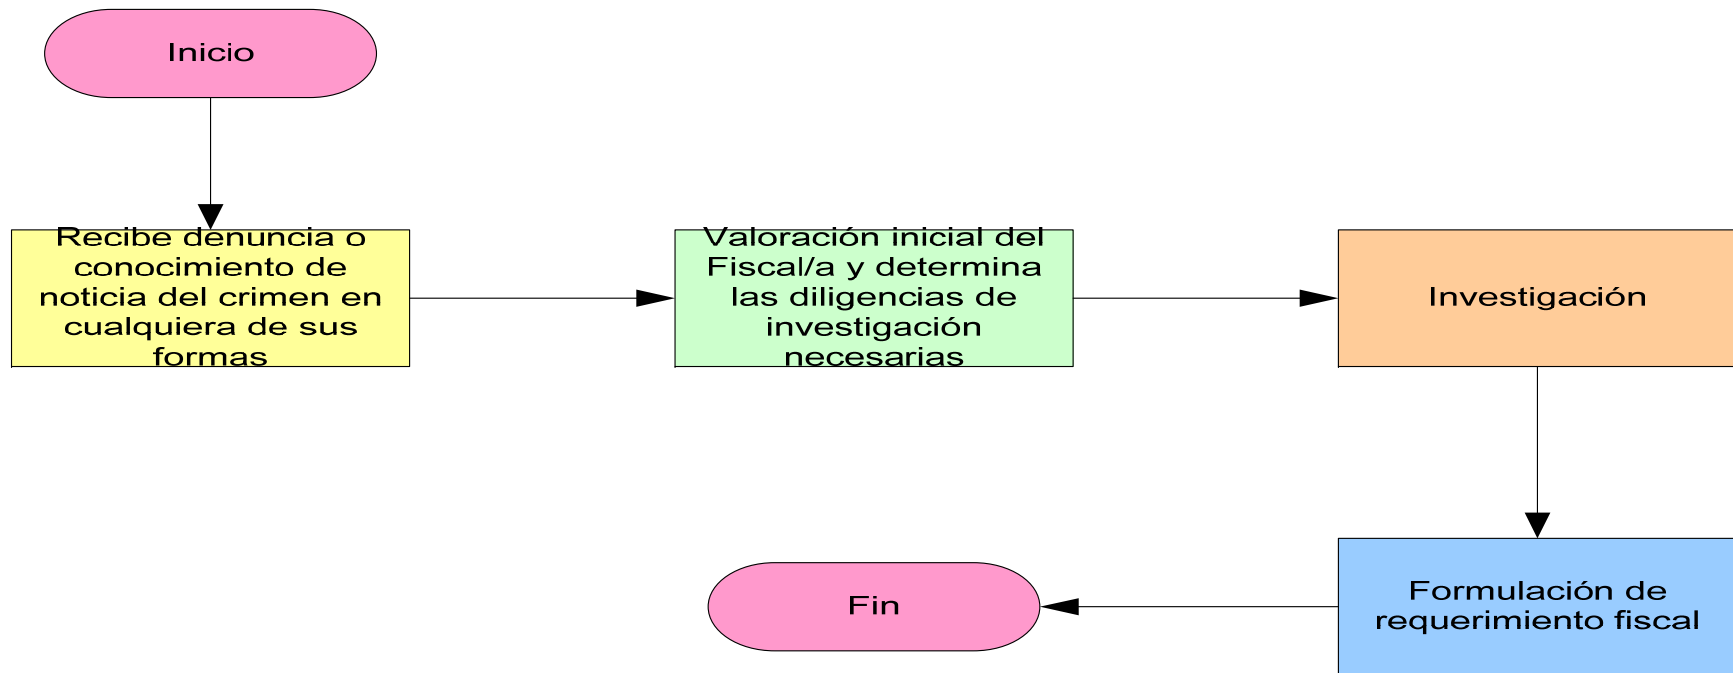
Inicio

Recibe denuncia o conocimiento de noticia del crimen en cualquiera de sus formas

Valoración inicial del Fiscal/a y determina las diligencias de investigación necesarias

Investigación

Formulación de requerimiento fiscal

Fin